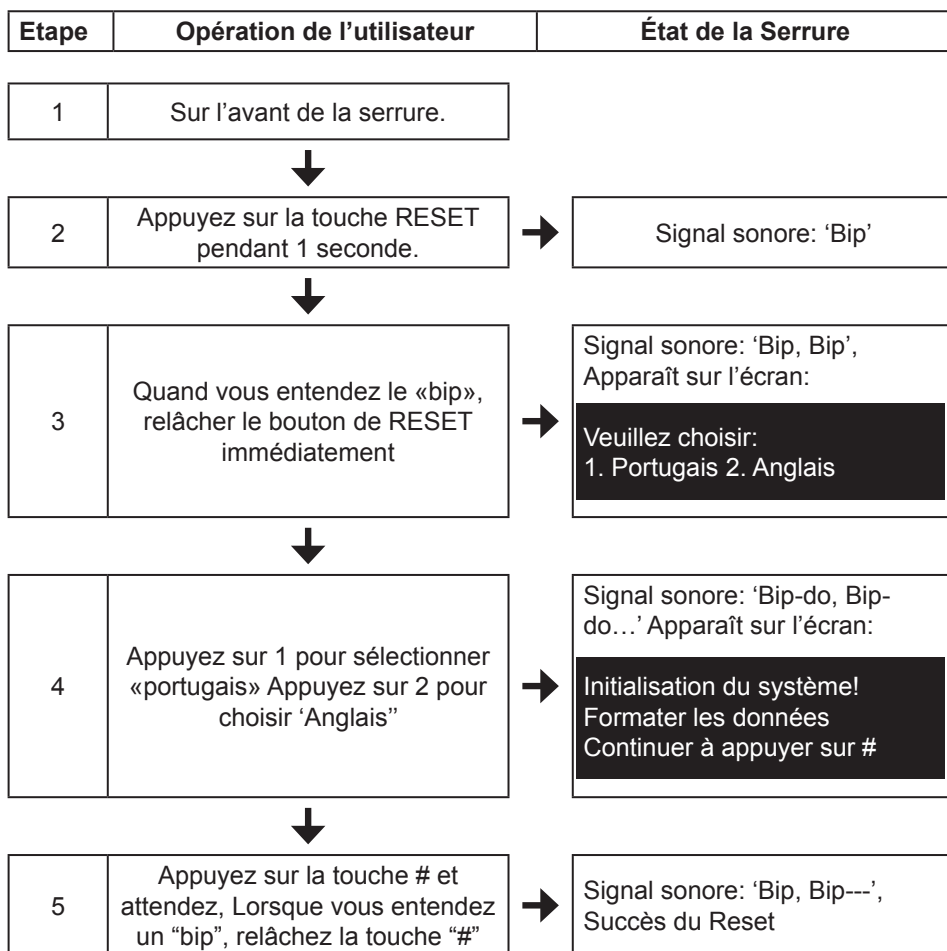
| Etape | Opération de l’utilisateur | État de la Serrure |
|---|---|---|
| 1 | Sur l’avant de la serrure. | |
| 2 | Appuyez sur la touche RESET pendant 1 seconde. | Signal sonore: ‘Bip’ |
| 3 | Quand vous entendez le «bip», relâcher le bouton de RESET immédiatement | Signal sonore: ‘Bip, Bip’, Apparaît sur l’écran: Veuillez choisir: 1. Portugais 2. Anglais |
| 4 | Appuyez sur 1 pour sélectionner «portugais» Appuyez sur 2 pour choisir ‘Anglais’’ | Signal sonore: ‘Bip-do, Bip-do…’ Apparaît sur l’écran: Initialisation du système! Formater les données Continuer à appuyer sur # |
| 5 | Appuyez sur la touche # et attendez, Lorsque vous entendez un “bip”, relâchez la touche “#” | Signal sonore: ‘Bip, Bip---’, Succès du Reset |